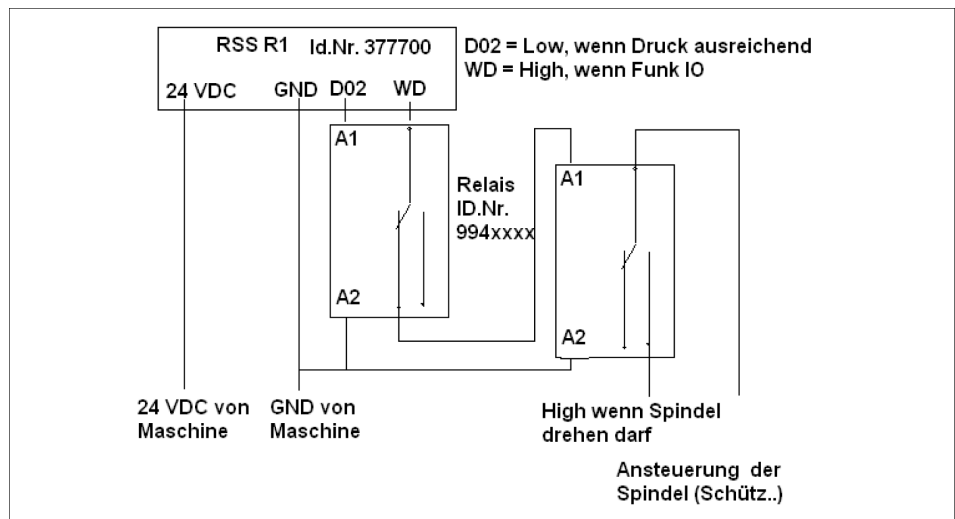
RSS R1 Id.Nr. 377700

D02 = Low, wenn Druck ausreichend
WD = High, wenn Funk IO

24 VDC GND D02 WD

A1

A2

Relais
ID.Nr.
994xxxx

A1

A2

24 VDC von Maschine

GND von Maschine

High wenn Spindel drehen darf

Ansteuerung der Spindel (Schütz..)